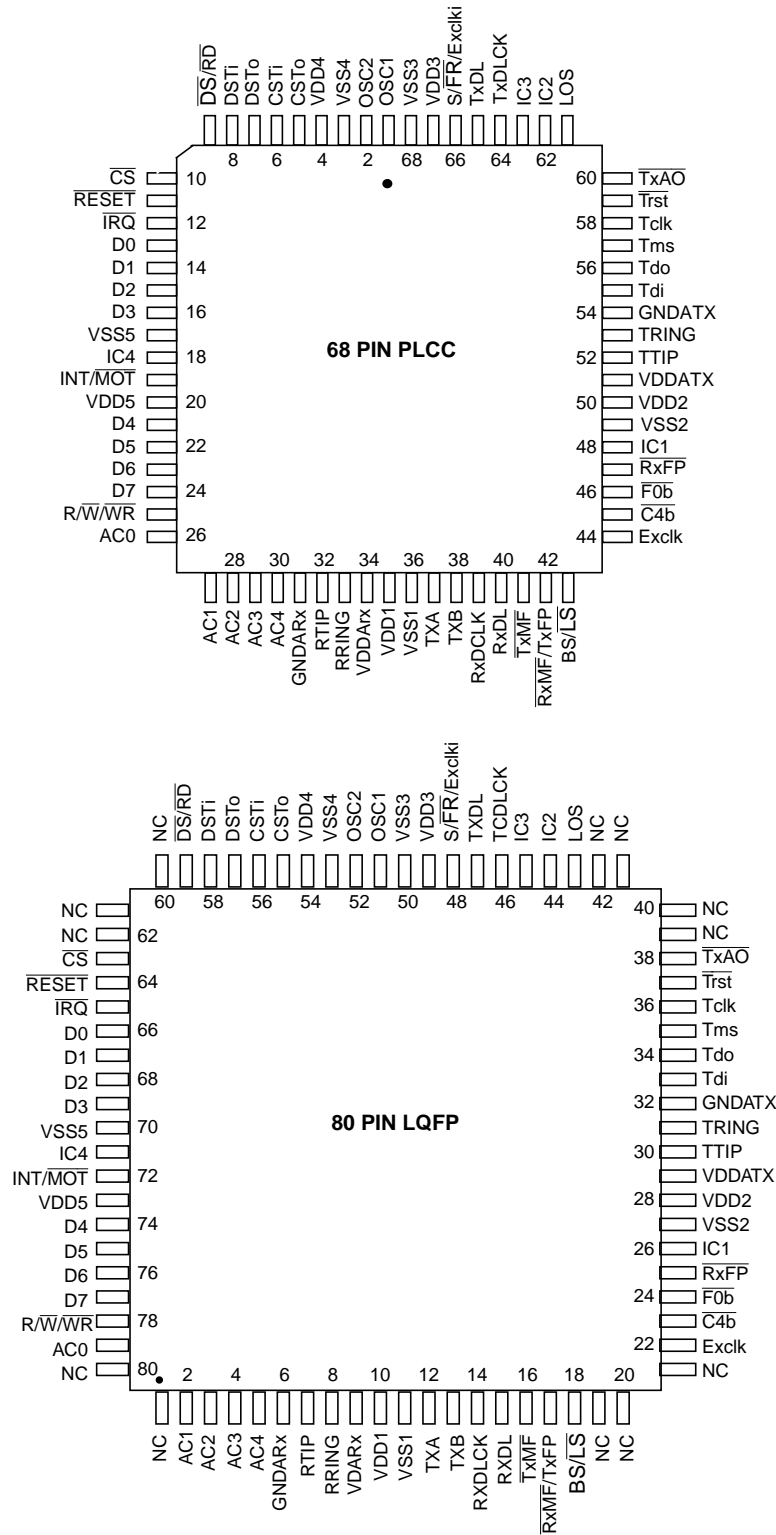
$\overline{DS}/\overline{RD}$ DSTi DSTo CSTi CSTo VDD4 VSS4 OSC2 OSC1 VSS3 VDD3 S/$\overline{FR}$/Exclki TxDL TxDLCK IC3 IC2 LOS

8 6 4 2 68 66 64 62

$\overline{CS}$ 10
$\overline{RESET}$
$\overline{IRQ}$ 12
D0
D1 14
D2
D3 16
VSS5
IC4 18
INT/$\overline{MOT}$
VDD5 20
D4
D5 22
D6
D7 24
R/$\overline{W}$/$\overline{WR}$
AC0 26

60 $\overline{TxAO}$
$\overline{Trst}$
58 Tclk
Tms
56 Tdo
Tdi
54 GNDATX
TRING
52 TTIP
VDDATX
50 VDD2
VSS2
48 IC1
$\overline{RxFP}$
46 $\overline{F0b}$
$\overline{C4b}$
44 Exclk

68 PIN PLCC

28 30 32 34 36 38 40 42

AC1 AC2 AC3 AC4 GNDARx RTIP RRING VDDArx VDD1 VSS1 TXA TXB RxDCLK RxDL $\overline{TxMF}$ $\overline{RxMF}$/TxFP BS/$\overline{LS}$

NC $\overline{DS}/\overline{RD}$ DSTi DSTo CSTi CSTo VDD4 VSS4 OSC2 OSC1 VSS3 VDD3 S/$\overline{FR}$/Exclki TXDL TCDLCK IC3 IC2 LOS NC NC

60 58 56 54 52 50 48 46 44 42

NC
NC 62
$\overline{CS}$
$\overline{RESET}$ 64
$\overline{IRQ}$
D0 66
D1
D2 68
D3
VSS5 70
IC4
INT/$\overline{MOT}$ 72
VDD5
D4 74
D5
D6 76
D7
R/$\overline{W}$/$\overline{WR}$ 78
AC0
NC 80

40 NC
NC
38 $\overline{TxAO}$
$\overline{Trst}$
36 Tclk
Tms
34 Tdo
Tdi
32 GNDATX
TRING
30 TTIP
VDDATX
28 VDD2
VSS2
26 IC1
$\overline{RxFP}$
24 $\overline{F0b}$
$\overline{C4b}$
22 Exclk
NC

80 PIN LQFP

2 4 6 8 10 12 14 16 18 20

NC AC1 AC2 AC3 AC4 GNDARx RTIP RRING VDARx VDD1 VSS1 TXA TXB RXDLCK RXDL $\overline{TxMF}$ $\overline{RxMF}$/TxFP BS/$\overline{LS}$ NC NC